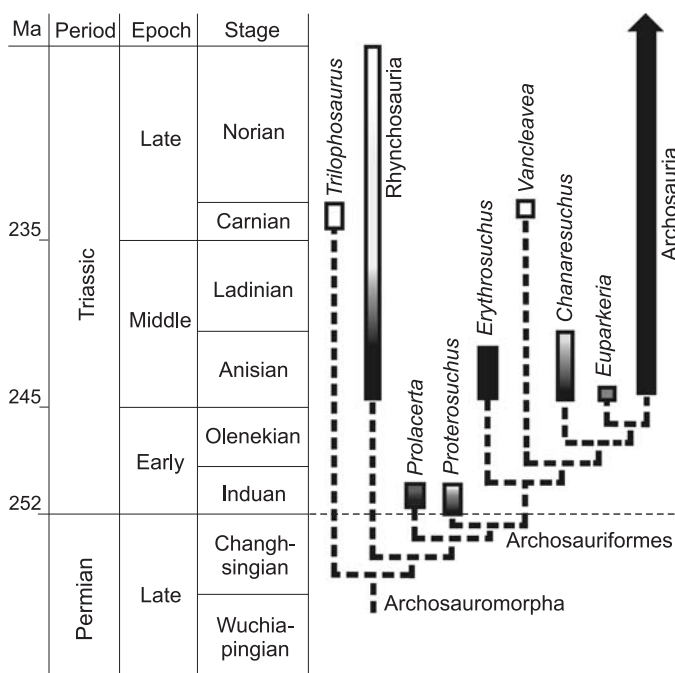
| Ma | Period | Epoch | Stage |
|---|---|---|---|
| | Triassic | Late | Norian |
| 235 | | | Carnian |
| | | Middle | Ladinian |
| | | | Anisian |
| 245 | | Early | Olenekian |
| | | | Induan |
| 252 | Permian | Late | Changhsingian |
| | | | Wuchiapingian |

Trilophosaurus
Rhynchosauria
Prolacerta
Proterosuchus
Erythrosuchus
Vancleavea
Chanaresuchus
Euparkeria
Archosauria
Archosauriformes
Archosauromorpha